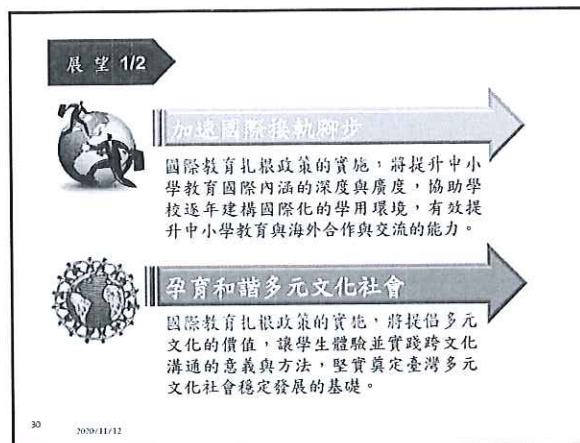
展望 1/2

加速國際接軌腳步

國際教育扎根政策的實施，將提升中小學教育國際內涵的深度與廣度，協助學校逐年建構國際化的學用環境，有效提升中小學教育與海外合作與交流的能力。

孕育和諧多元文化社會

國際教育扎根政策的實施，將提倡多元文化的價值，讓學生體驗並實踐跨文化溝通的意義與方法，堅實奠定臺灣多元文化社會穩定發展的基礎。

30

2020/11/12